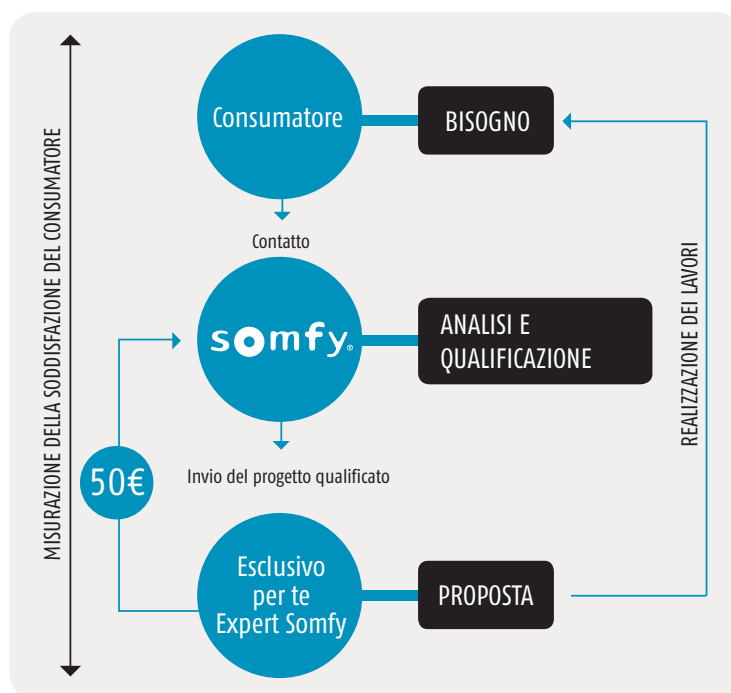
MISURAZIONE DELLA SODDISFAZIONE DEL CONSUMATORE

Consumatore

BISOGNO

Contatto

somfy

ANALISI E QUALIFICAZIONE

Invio del progetto qualificato

50€

Esclusivo per te Expert Somfy

PROPOSTA

REALIZZAZIONE DEI LAVORI